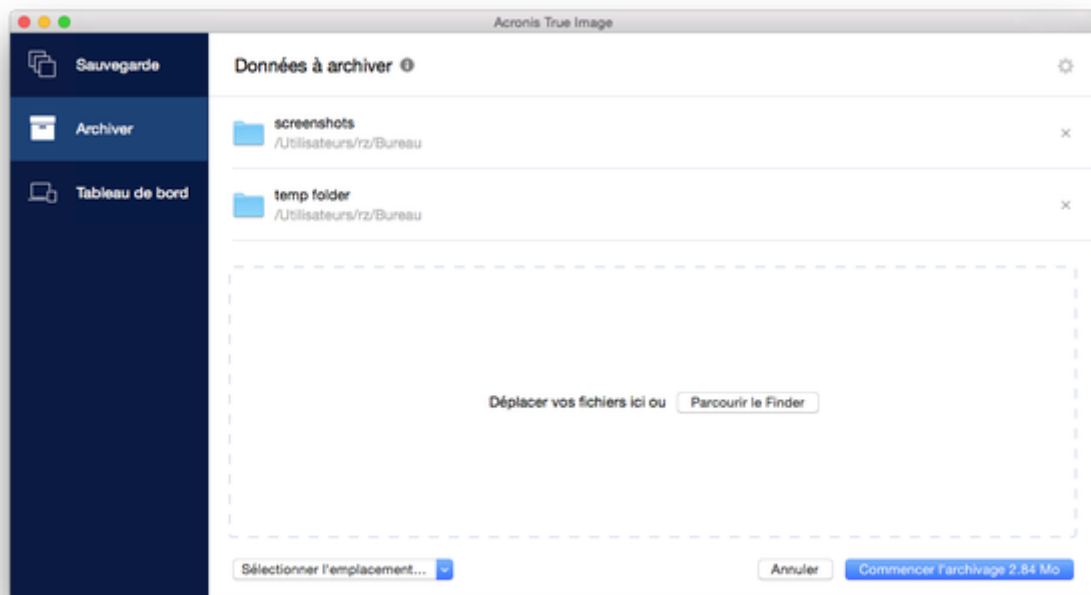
Acronis True Image

Sauvegarde

Archiver

Tableau de bord

Données à archiver

screenshots
/Utilisateurs/rz/Bureau

×

temp folder
/Utilisateurs/rz/Bureau

×

Déplacer vos fichiers ici ou Parcourir le Finder

Sélectionner l'emplacement...

Annuler

Commencer l'archivage 2.84 Mo